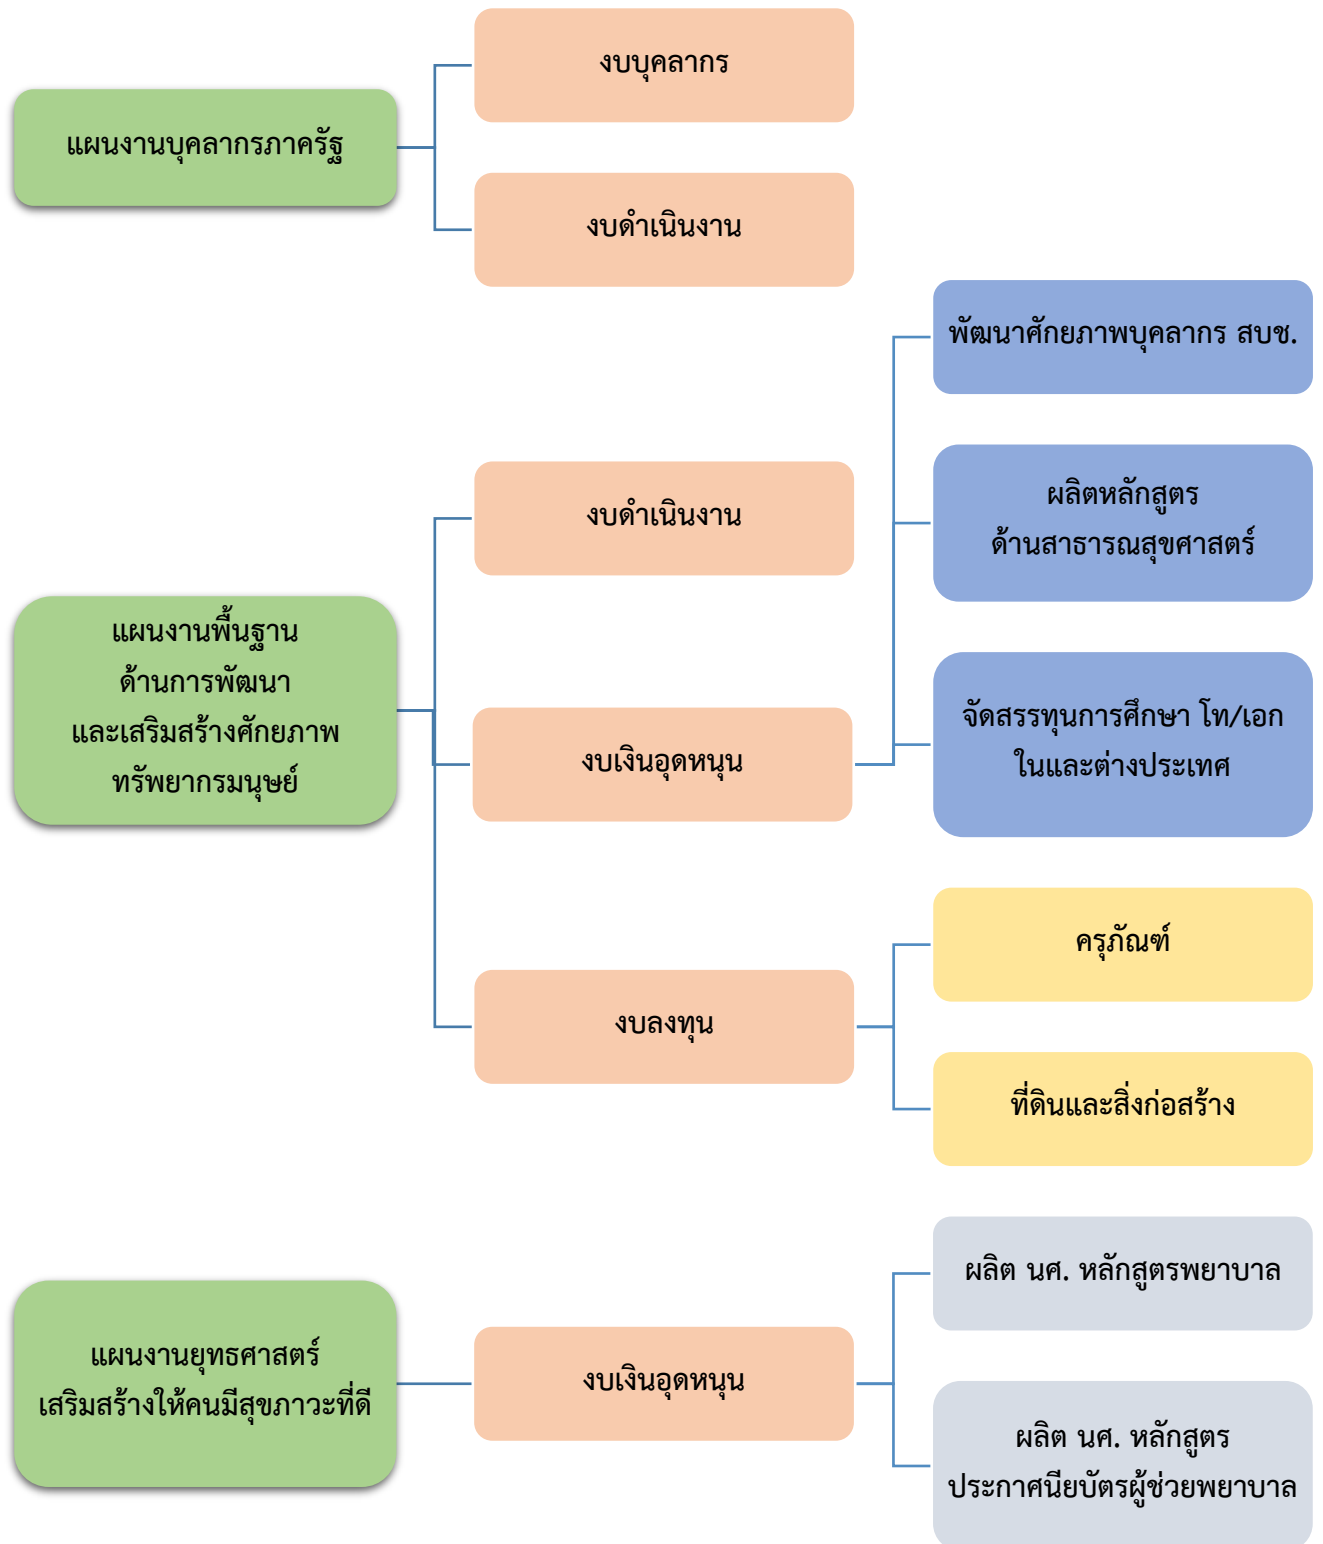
แผนงานบุคลากรภาครัฐ

งบบุคลากร

งบดำเนินงาน

แผนงานพื้นฐาน ด้านการพัฒนา และเสริมสร้างศักยภาพ ทรัพยากรมนุษย์

งบดำเนินงาน

งบเงินอุดหนุน

งบลงทุน

พัฒนาศักยภาพบุคลากร สบช.

ผลิตหลักสูตร ด้านสาธารณสุขศาสตร์

จัดสรรทุนการศึกษา โท/เอก ในและต่างประเทศ

ครุภัณฑ์

ที่ดินและสิ่งก่อสร้าง

แผนงานยุทธศาสตร์ เสริมสร้างให้คนมีสุขภาวะที่ดี

งบเงินอุดหนุน

ผลิต นศ. หลักสูตรพยาบาล

ผลิต นศ. หลักสูตร ประกาศนียบัตรผู้ช่วยพยาบาล